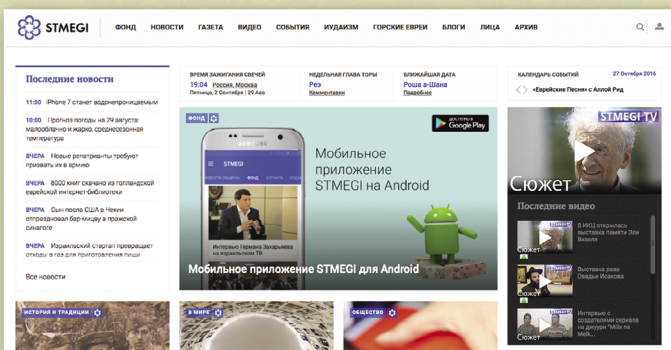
STMEGI

ФОНД НОВОСТИ ГАЗЕТА ВИДЕО СОБЫТИЯ ИУДАИЗМ ГОРСКИЕ ЕВРЕИ БЛОГИ ЛИЦА АРХИВ

Последние новости

11:00 iPhone 7 станет водонепроницаемым

10:00 Прогноз погоды на 29 августа: малооблачно и жарко, среднесезонная температура

ВЧЕРА Новые репатрианты требуют призвать их в армию

ВЧЕРА 8000 книг скачано из голландской еврейской интернет-библиотеки

ВЧЕРА Сын посла США в Чехии отпраздновал бар-мицву в пражской синагоге

ВЧЕРА Израильский стартап превращает отходы в газ для приготовления пищи

Все новости

ВРЕМЯ ЗАЖИГАНИЯ СВЕЧЕЙ
19:04 Россия, Москва
Пятница, 2 Сентября | 29 Ава

НЕДЕЛЬНАЯ ГЛАВА ТОРЫ
Реэ
Комментарии

БЛИЖАЙШАЯ ДАТА
Роша а-Шана
Подробнее

КАЛЕНДАРЬ СОБЫТИЙ 27 Октября 2016
«Еврейские Песни» с Аллой Рид

ФОНД

STMEGI

Интервью Германа Захарьяева на израильском ТВ

Мобильное приложение STMEGI на Android

Google Play

Мобильное приложение STMEGI для Android

STMEGI TV

Сюжет

Последние видео

Сюжет
В ИКЦ открылась выставка памяти Эли Визеля

Сюжет
Выставка реве Овадьи Исакова

Сюжет
Интервью с создателями сериала на джуури "Milk на Milk..."

ИСТОРИЯ И ТРАДИЦИИ

В МИРЕ

ОБЩЕСТВО